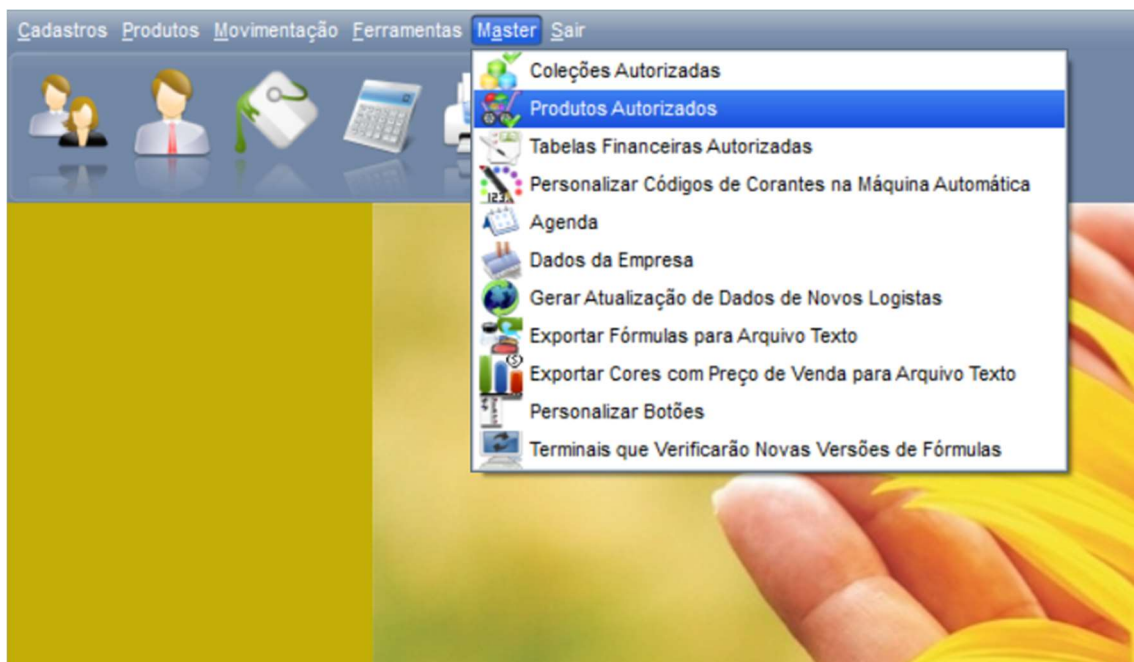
Cadastros Produtos Movimentação Ferramentas Master Sair

Coleções Autorizadas
Produtos Autorizados
Tabelas Financeiras Autorizadas
Personalizar Códigos de Corantes na Máquina Automática
Agenda
Dados da Empresa
Gerar Atualização de Dados de Novos Logistas
Exportar Fórmulas para Arquivo Texto
Exportar Cores com Preço de Venda para Arquivo Texto
Personalizar Botões
Terminais que Verificarão Novas Versões de Fórmulas